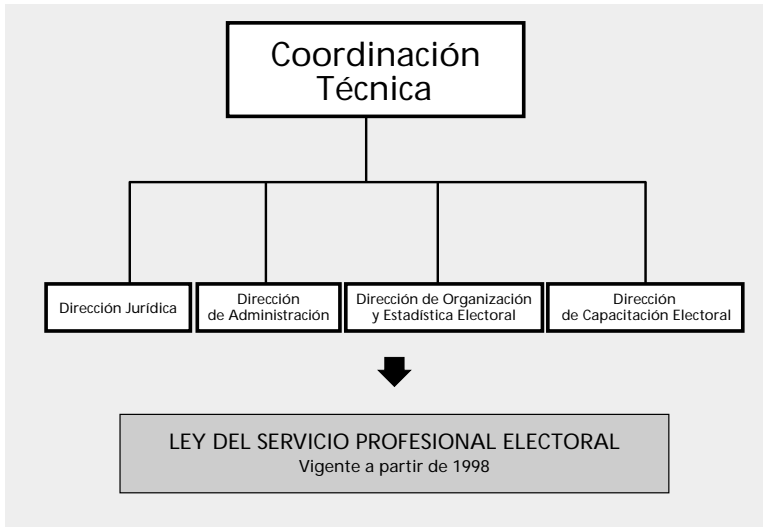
Coordinación Técnica

Dirección Jurídica

Dirección de Administración

Dirección de Organización y Estadística Electoral

Dirección de Capacitación Electoral

LEY DEL SERVICIO PROFESIONAL ELECTORAL
Vigente a partir de 1998